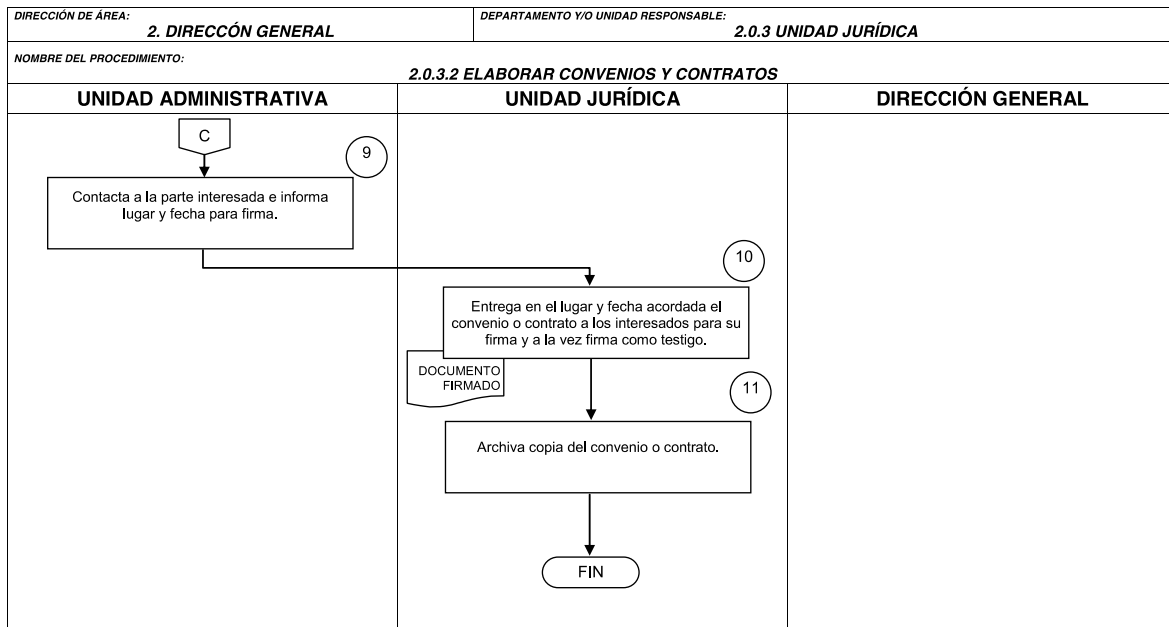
DIRECCIÓN DE ÁREA:
2. DIRECCÓN GENERAL

DEPARTAMENTO Y/O UNIDAD RESPONSABLE:
2.0.3 UNIDAD JURÍDICA

NOMBRE DEL PROCEDIMIENTO:
2.0.3.2 ELABORAR CONVENIOS Y CONTRATOS

| UNIDAD ADMINISTRATIVA | UNIDAD JURÍDICA | DIRECCIÓN GENERAL |
|---|---|---|

C

9

Contacta a la parte interesada e informa lugar y fecha para firma.

10

Entrega en el lugar y fecha acordada el convenio o contrato a los interesados para su firma y a la vez firma como testigo.

DOCUMENTO FIRMADO

11

Archiva copia del convenio o contrato.

FIN